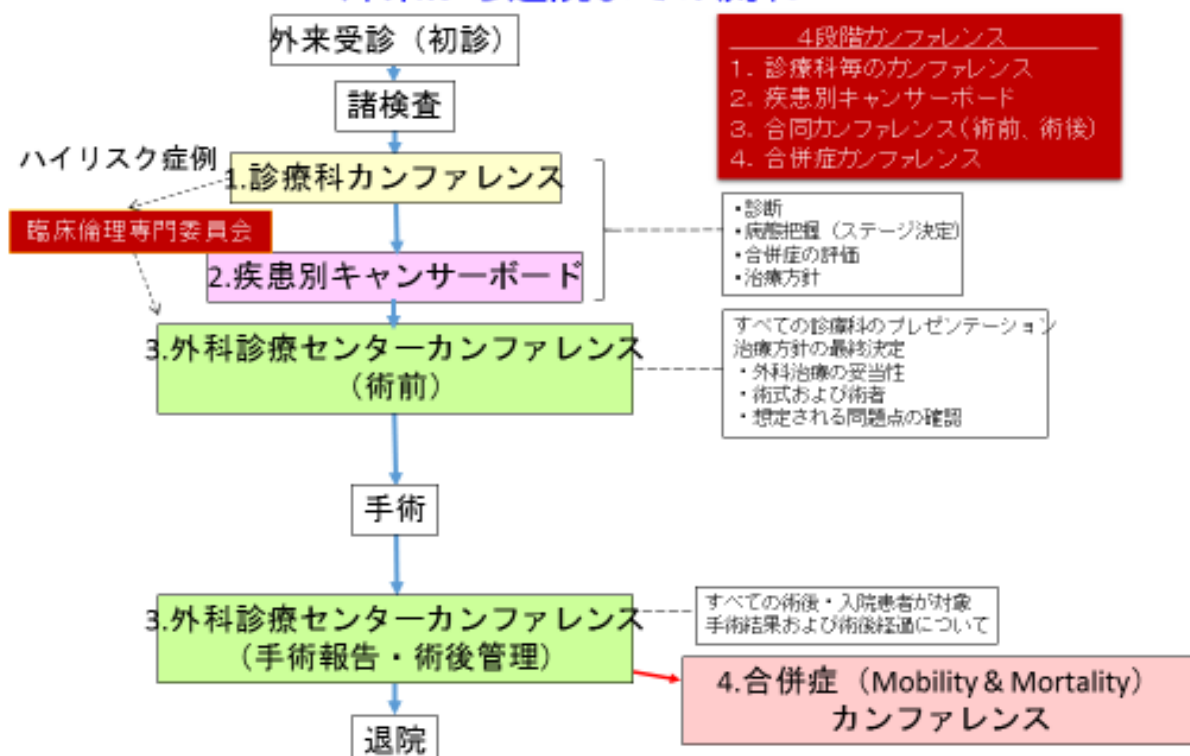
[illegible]

外来受診（初診）

諸検査

4段階カンファレンス
1. 診療科毎のカンファレンス
2. 疾患別キャンサーボード
3. 合同カンファレンス（術前、術後）
4. 合併症カンファレンス

ハイリスク症例

1.診療科カンファレンス

臨床倫理専門委員会

・診断
・病態把握（ステージ決定）
・合併症の評価
・治療方針

2.疾患別キャンサーボード

3.外科診療センターカンファレンス
（術前）

すべての診療科のプレゼンテーション
治療方針の最終決定
・外科治療の妥当性
・術式および術者
・想定される問題点の確認

手術

3.外科診療センターカンファレンス
（手術報告・術後管理）

すべての術後・入院患者が対象
手術結果および術後経過について

4.合併症（Mobility & Mortality）
カンファレンス

退院